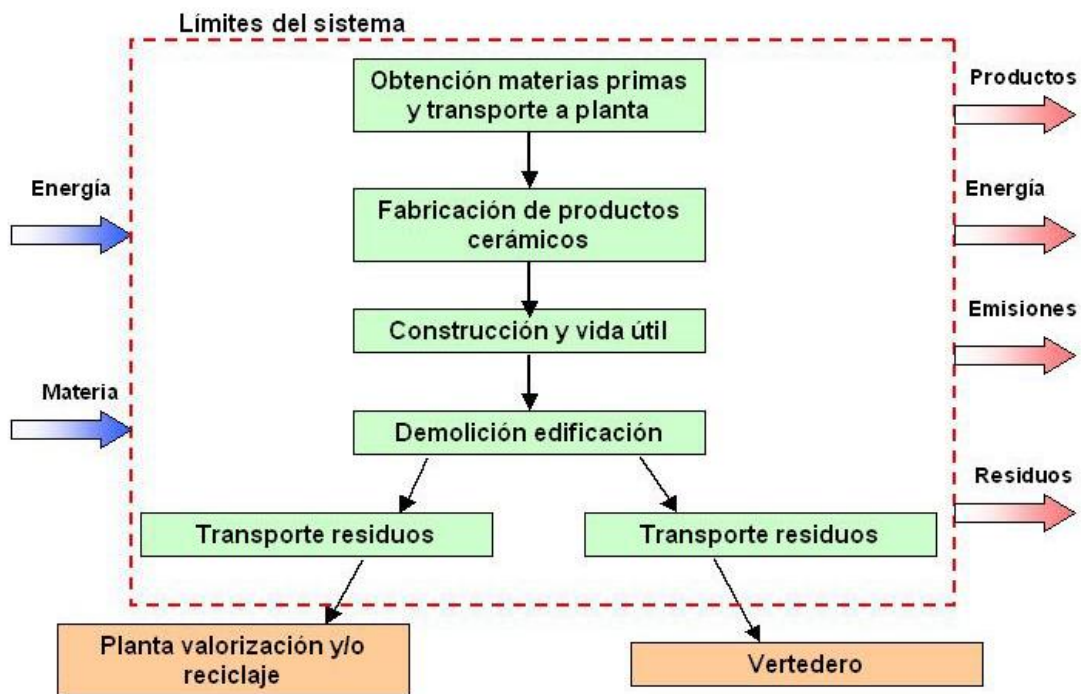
Límites del sistema

Energía

Materia

Obtención materias primas y transporte a planta

Fabricación de productos cerámicos

Construcción y vida útil

Demolición edificación

Transporte residuos

Transporte residuos

Planta valorización y/o reciclaje

Vertedero

Productos

Energía

Emisiones

Residuos